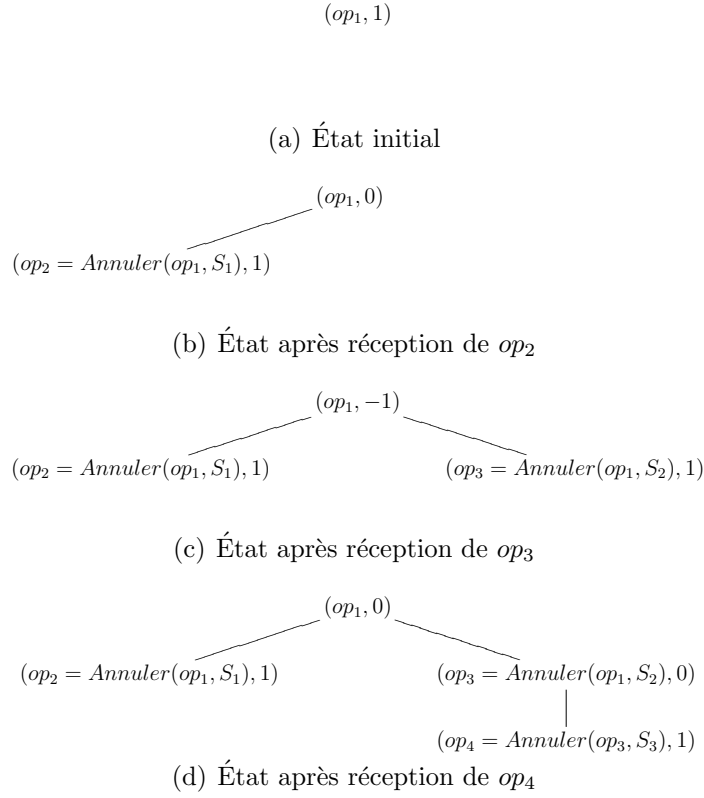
$(op_1, 1)$

(a) État initial

$(op_1, 0)$

$(op_2 = Annuler(op_1, S_1), 1)$

(b) État après réception de $op_2$

$(op_1, -1)$

$(op_2 = Annuler(op_1, S_1), 1)$

$(op_3 = Annuler(op_1, S_2), 1)$

(c) État après réception de $op_3$

$(op_1, 0)$

$(op_2 = Annuler(op_1, S_1), 1)$

$(op_3 = Annuler(op_1, S_2), 0)$

$(op_4 = Annuler(op_3, S_3), 1)$

(d) État après réception de $op_4$